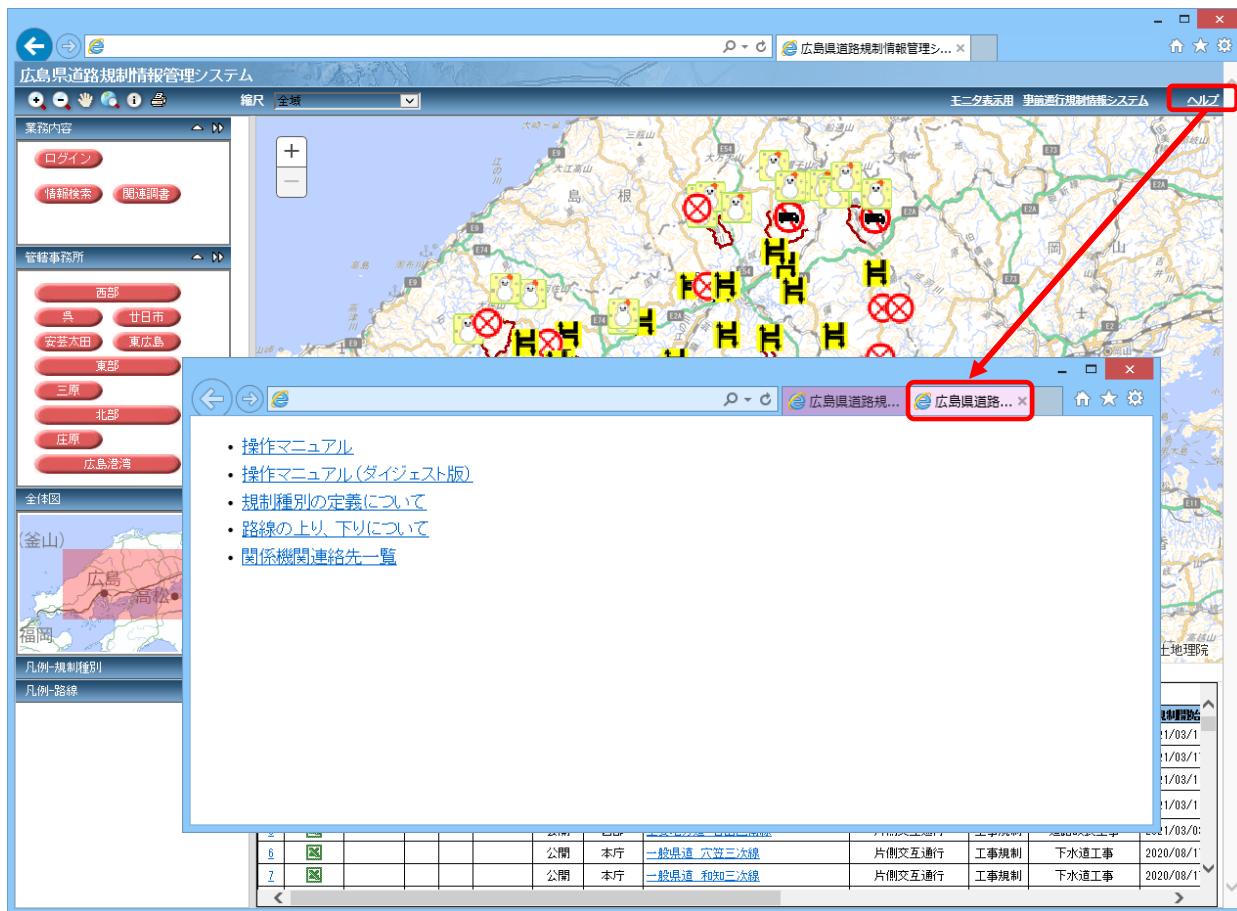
広島県道路規制情報管理シ... ×

広島県道路規制情報管理システム

縮尺 全域

モニタ表示用 事前通行規制情報システム ヘルプ

業務内容

ログイン

情報検索 関連調書

管轄事務所

西部

呉 廿日市

安芸太田 東広島

東部

三原

北部

庄原

広島港湾

全体図

(釜山)

広島

高松

福岡

凡例-規制種別

凡例-路線

島 根

土地理院

広島県道路規... 広島県道路... ×

- 操作マニュアル
- 操作マニュアル(ダイジェスト版)
- 規制種別の定義について
- 路線の上り、下りについて
- 関係機関連絡先一覧

| 6 | | | | | 公開 | 本庁 | 一般県道 穴笠三次線 | 片側交互通行 | 工事規制 | 下水道工事 | 2020/08/1 |
|---|---|---|---|---|---|---|---|---|---|---|---|
| 7 | | | | | 公開 | 本庁 | 一般県道 和知三次線 | 片側交互通行 | 工事規制 | 下水道工事 | 2020/08/1 |